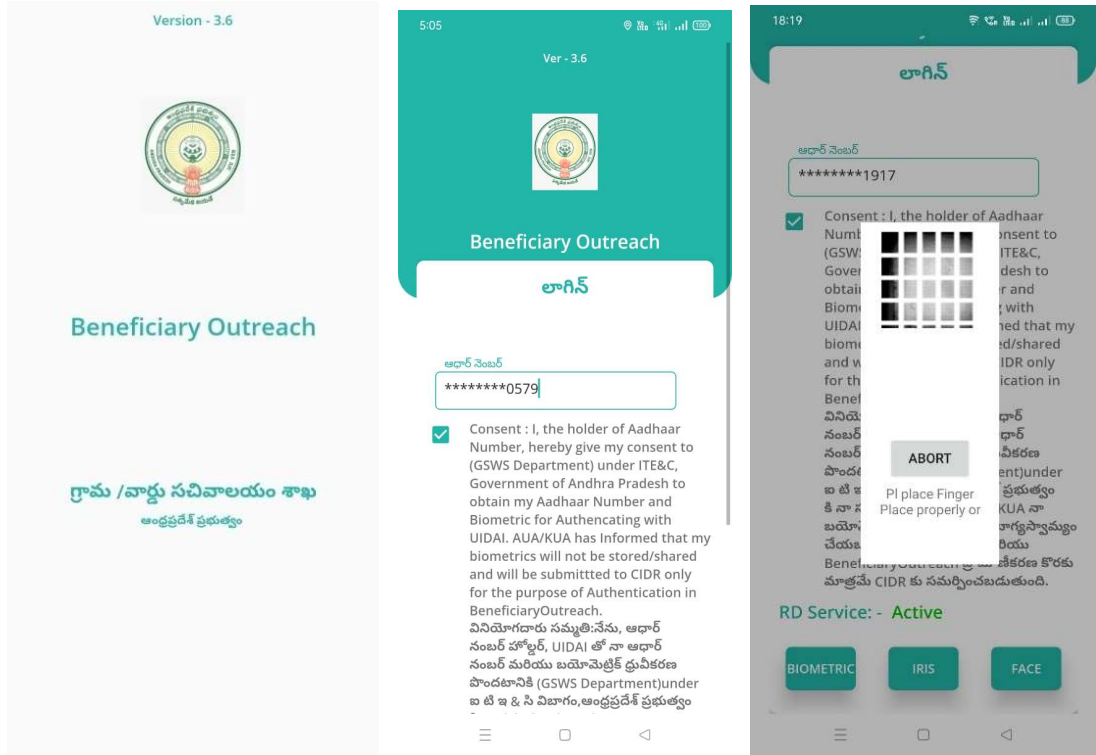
Version - 3.6

Beneficiary Outreach

గ్రామ /వార్డు సచివాలయం శాఖ
ఆంధ్రప్రదేశ్ ప్రభుత్వం

5:05

Ver - 3.6

Beneficiary Outreach

లాగిన్

ఆధార్ నెంబర్
********0579

Consent : I, the holder of Aadhaar Number, hereby give my consent to (GSWS Department) under ITE&C, Government of Andhra Pradesh to obtain my Aadhaar Number and Biometric for Authencating with UIDAI. AUA/KUA has Informed that my biometrics will not be stored/shared and will be submittted to CIDR only for the purpose of Authentication in BeneficiaryOutreach.
వినియోగదారు సమ్మతి:నేను, ఆధార్ నంబర్ హోల్డర్, UIDAI తో నా ఆధార్ నంబర్ మరియు బయోమెట్రిక్ ధ్రువీకరణ పొందటానికి (GSWS Department)under ఐ టి ఇ & సి విభాగం,ఆంధ్రప్రదేశ్ ప్రభుత్వం

18:19

లాగిన్

ఆధార్ నెంబర్
********1917

Consent : I, the holder of Aadhaar Numb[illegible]onsent to (GSWS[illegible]ITE&C, Gover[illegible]desh to obtai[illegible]r and Biome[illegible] with UIDAI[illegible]ned that my biome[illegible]d/shared and w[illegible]CIDR only for th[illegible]ication in Benef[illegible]
వినియో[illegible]ధార్ నంబర్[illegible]ధార్ నంబర్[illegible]వీకరణ పొంద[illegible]ent)under ఐ టి ఇ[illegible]ప్రభుత్వం కి నా న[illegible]KUA నా బయో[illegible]నాగ్యస్వామ్యం చేయబ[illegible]రియు BeneficiaryOutreach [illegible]కరణ కొరకు మాత్రమే CIDR కు సమర్పించబడుతుంది.

ABORT

Pl place Finger
Place properly or

RD Service: - Active

BIOMETRIC
IRIS
FACE